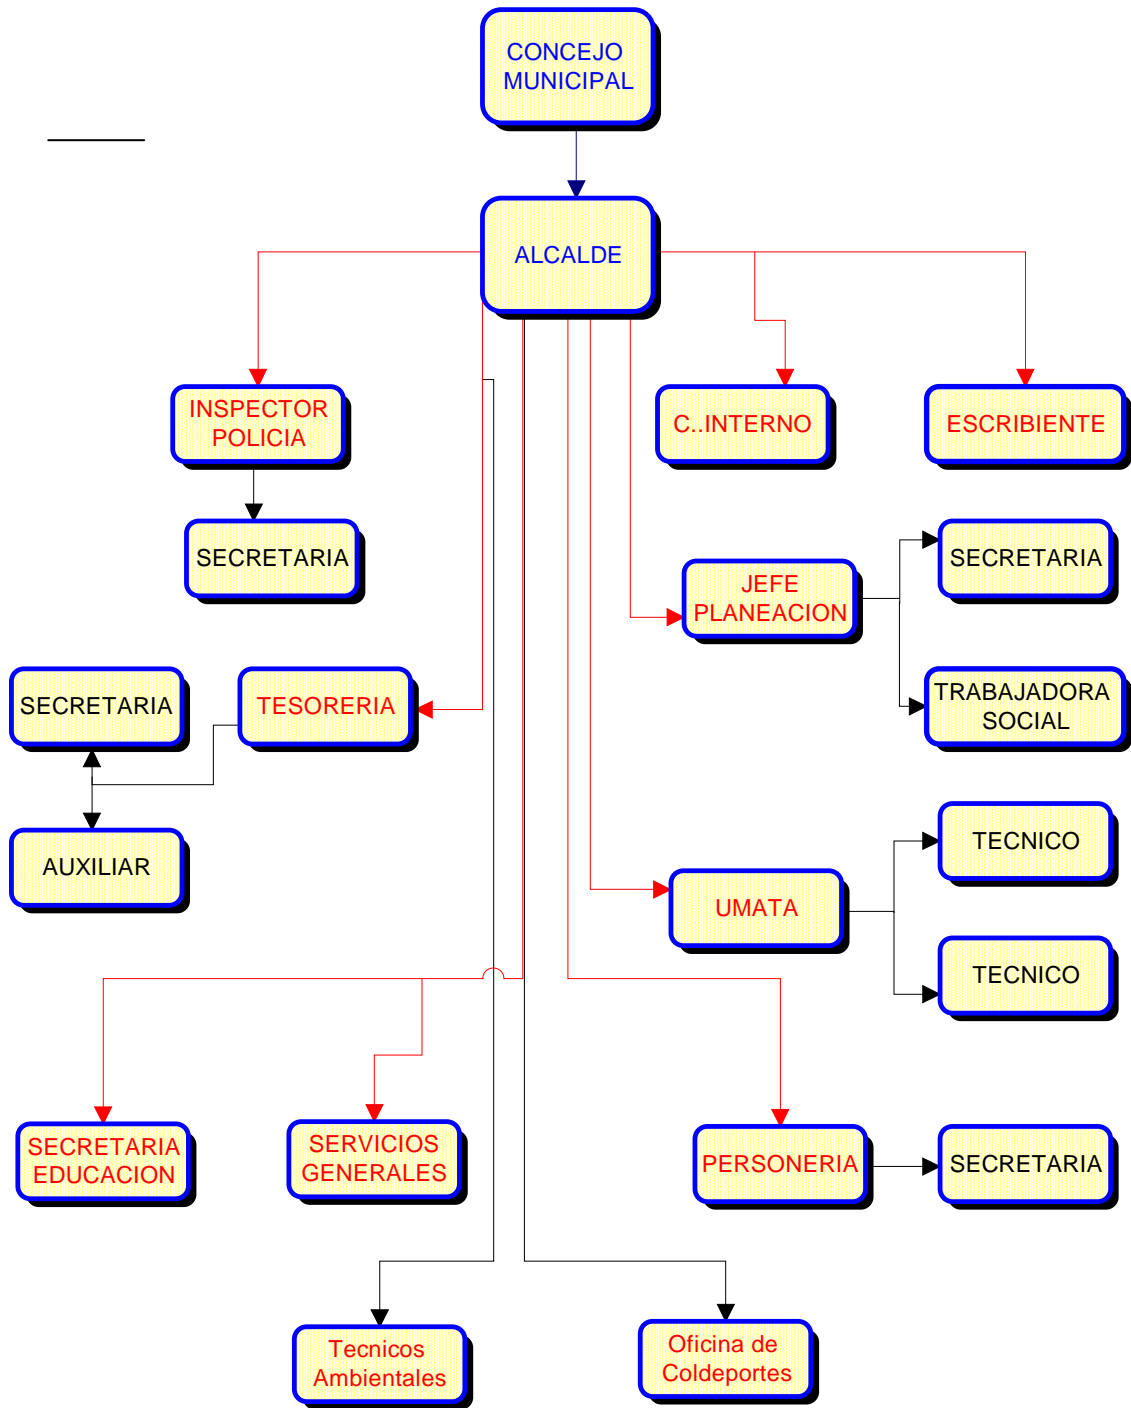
CONCEJO MUNICIPAL

ALCALDE

INSPECTOR POLICIA

C..INTERNO

ESCRIBIENTE

SECRETARIA

JEFE PLANEACION

SECRETARIA

TRABAJADORA SOCIAL

SECRETARIA

TESORERIA

AUXILIAR

TECNICO

UMATA

TECNICO

SECRETARIA EDUCACION

SERVICIOS GENERALES

PERSONERIA

SECRETARIA

Tecnicos Ambientales

Oficina de Coldeportes